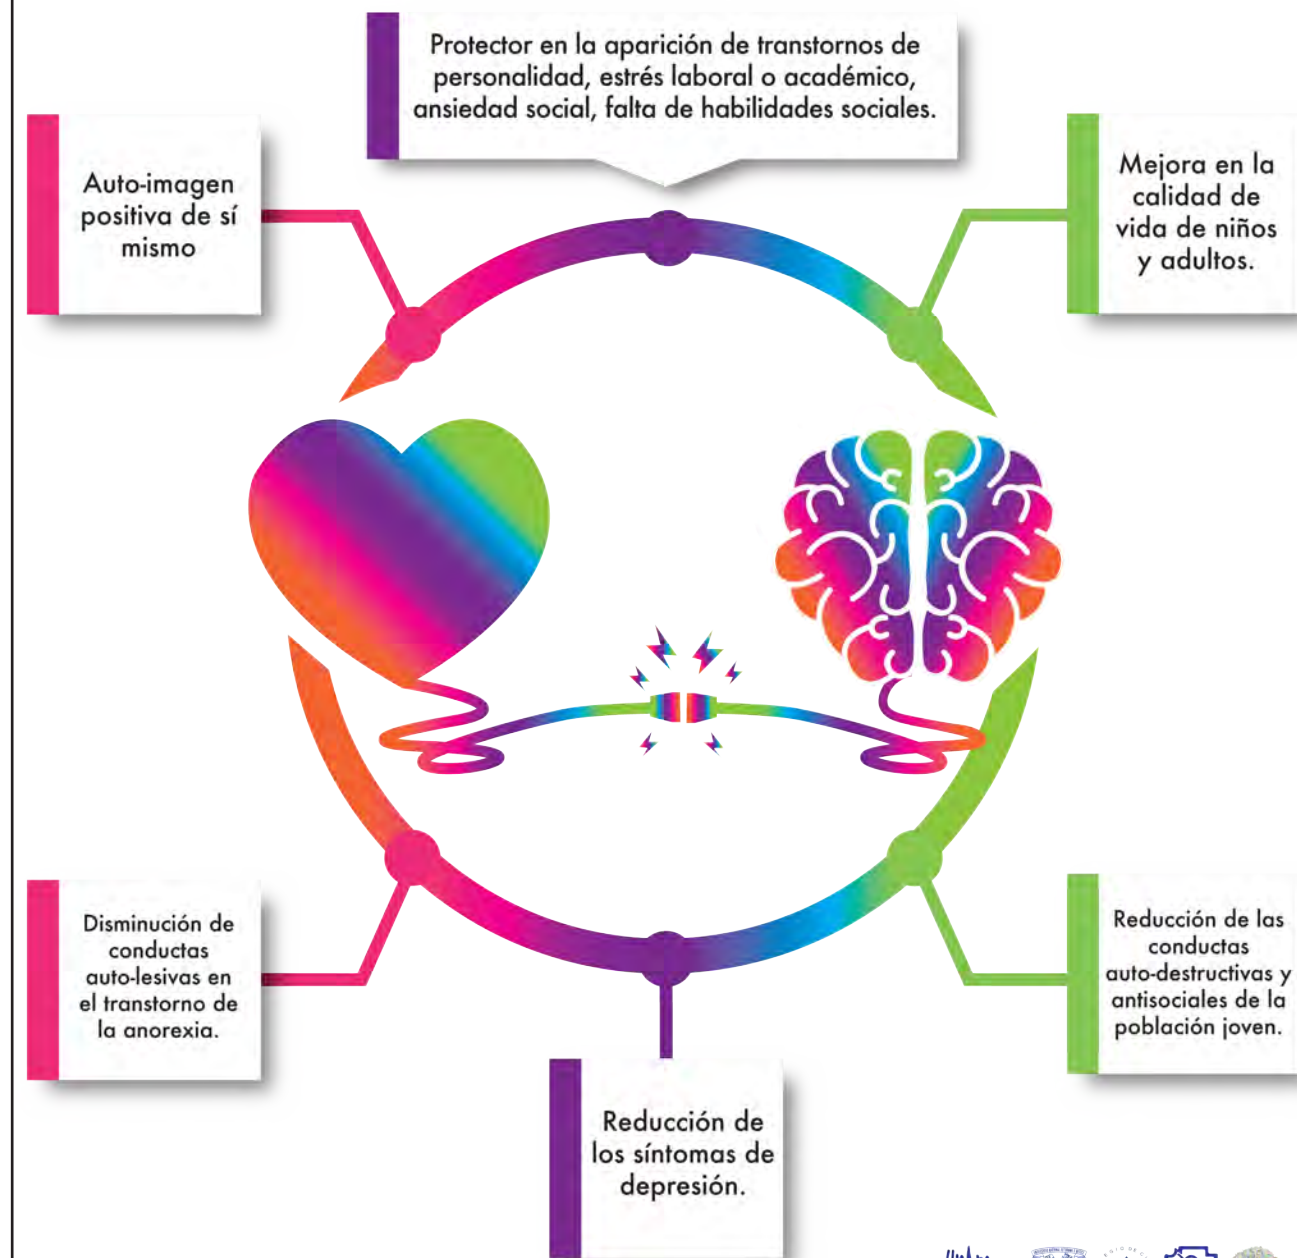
Protector en la aparición de transtornos de personalidad, estrés laboral o académico, ansiedad social, falta de habilidades sociales.

Auto-imagen positiva de sí mismo

Mejora en la calidad de vida de niños y adultos.

Disminución de conductas auto-lesivas en el transtorno de la anorexia.

Reducción de las conductas auto-destructivas y antisociales de la población joven.

Reducción de los síntomas de depresión.